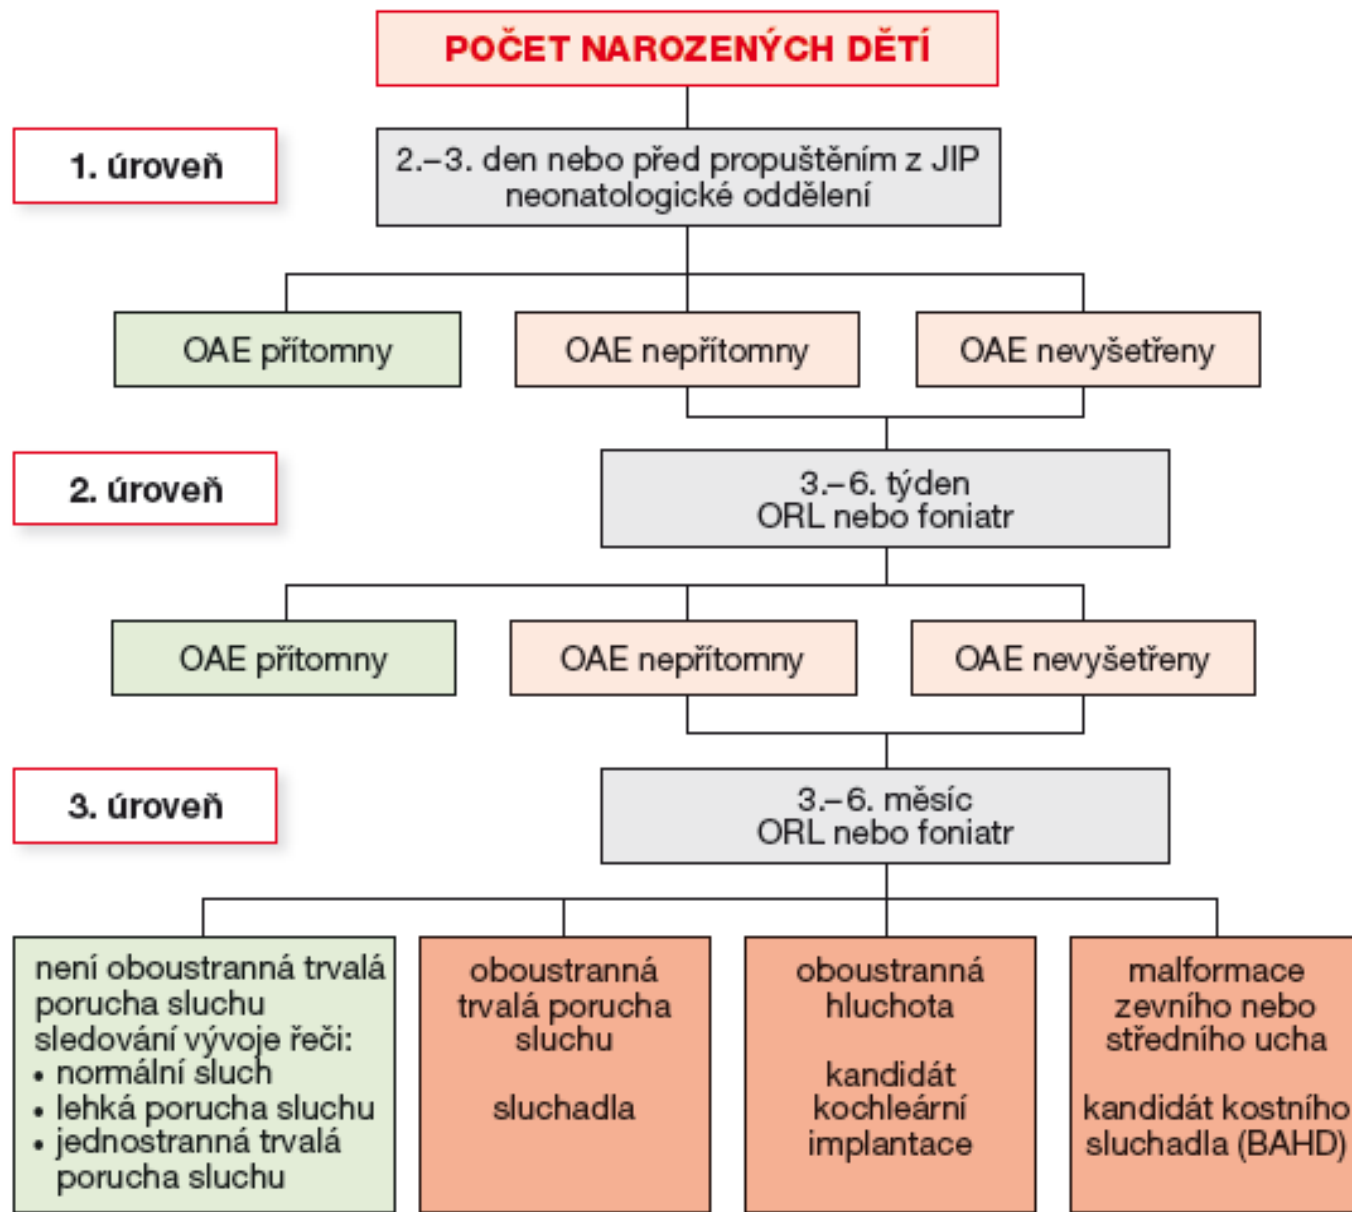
POČET NAROZENÝCH DĚTÍ

1. úroveň

2.–3. den nebo před propuštěním z JIP
neonatologické oddělení

OAE přítomny

OAE nepřítomny

OAE nevyšetřeny

2. úroveň

3.–6. týden
ORL nebo foniatr

OAE přítomny

OAE nepřítomny

OAE nevyšetřeny

3. úroveň

3.–6. měsíc
ORL nebo foniatr

není oboustranná trvalá porucha sluchu
sledování vývoje řeči:
• normální sluch
• lehká porucha sluchu
• jednostranná trvalá porucha sluchu

oboustranná trvalá porucha sluchu

sluchadla

oboustranná hluchota

kandidát kochleární implantace

malformace zevního nebo středního ucha

kandidát kostního sluchadla (BAHD)